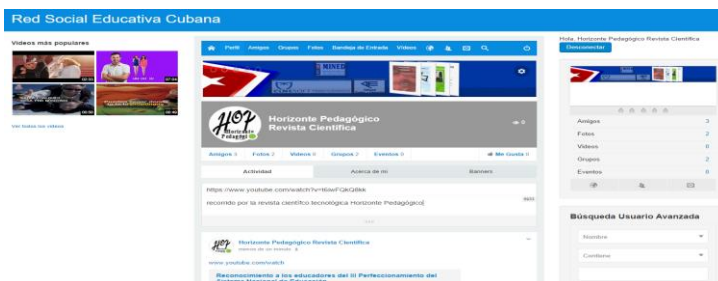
Red Social Educativa Cubana

Videos más populares

Ver todos los videos

Perfil Amigos Grupos Fotos Bandeja de Entrada Videos

MINED

Horizonte Pedagógico Revista Científica

Amigos 3 Fotos 2 Videos 0 Grupos 2 Eventos 0 Me Gusta 0

Actividad Acerca de mi Banners

https://www.youtube.com/watch?v=tl6wFQkQ8kk

recorrido por la revista científico tecnológica Horizonte Pedagógico

Horizonte Pedagógico Revista Científica

www.youtube.com/watch

Reconocimiento a los educadores del III Perfeccionamiento del Sistema Nacional de Educación

Hola, Horizonte Pedagógico Revista Científica

Desconectar

| | |
|---|---|
| Amigos | 3 |
| Fotos | 2 |
| Videos | 0 |
| Grupos | 2 |
| Eventos | 0 |

Búsqueda Usuario Avanzada

Nombre

Contiene